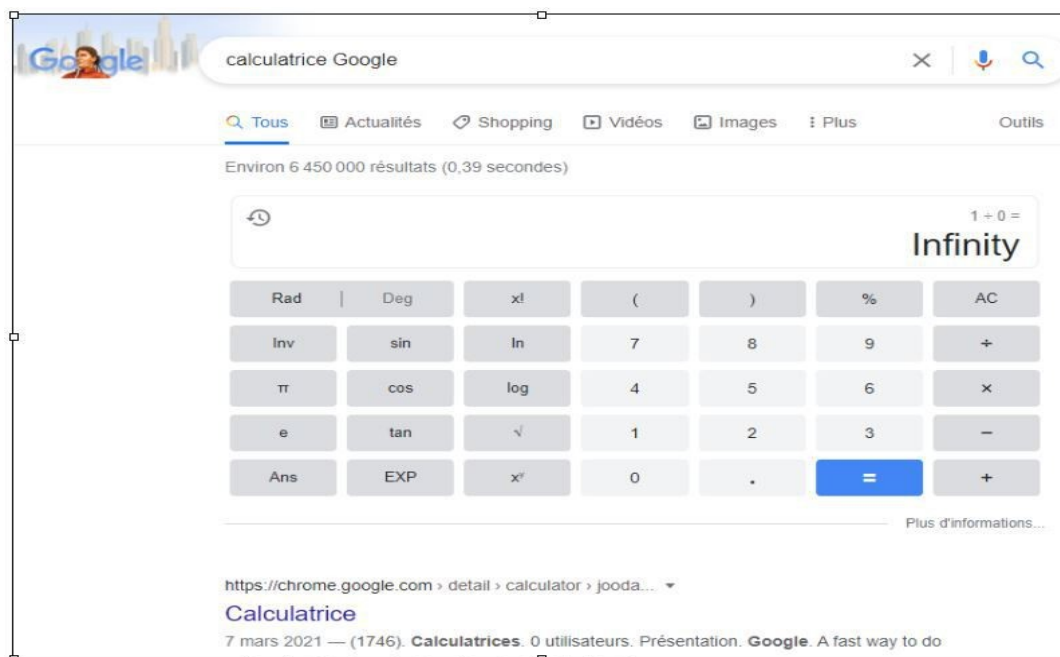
Google

calculatrice Google

Tous Actualités Shopping Vidéos Images Plus Outils

Environ 6 450 000 résultats (0,39 secondes)

$1 \div 0 =$
Infinity

| Rad \| Deg | x! | ( | ) | % | AC |
|---|---|---|---|---|---|
| Inv | sin | ln | 7 | 8 | 9 | ÷ |
| π | cos | log | 4 | 5 | 6 | × |
| e | tan | √ | 1 | 2 | 3 | − |
| Ans | EXP | $x^y$ | 0 | . | = | + |

Plus d'informations...

https://chrome.google.com › detail › calculator › jooda... ▾
Calculatrice
7 mars 2021 — (1746). Calculatrices. 0 utilisateurs. Présentation. Google. A fast way to do